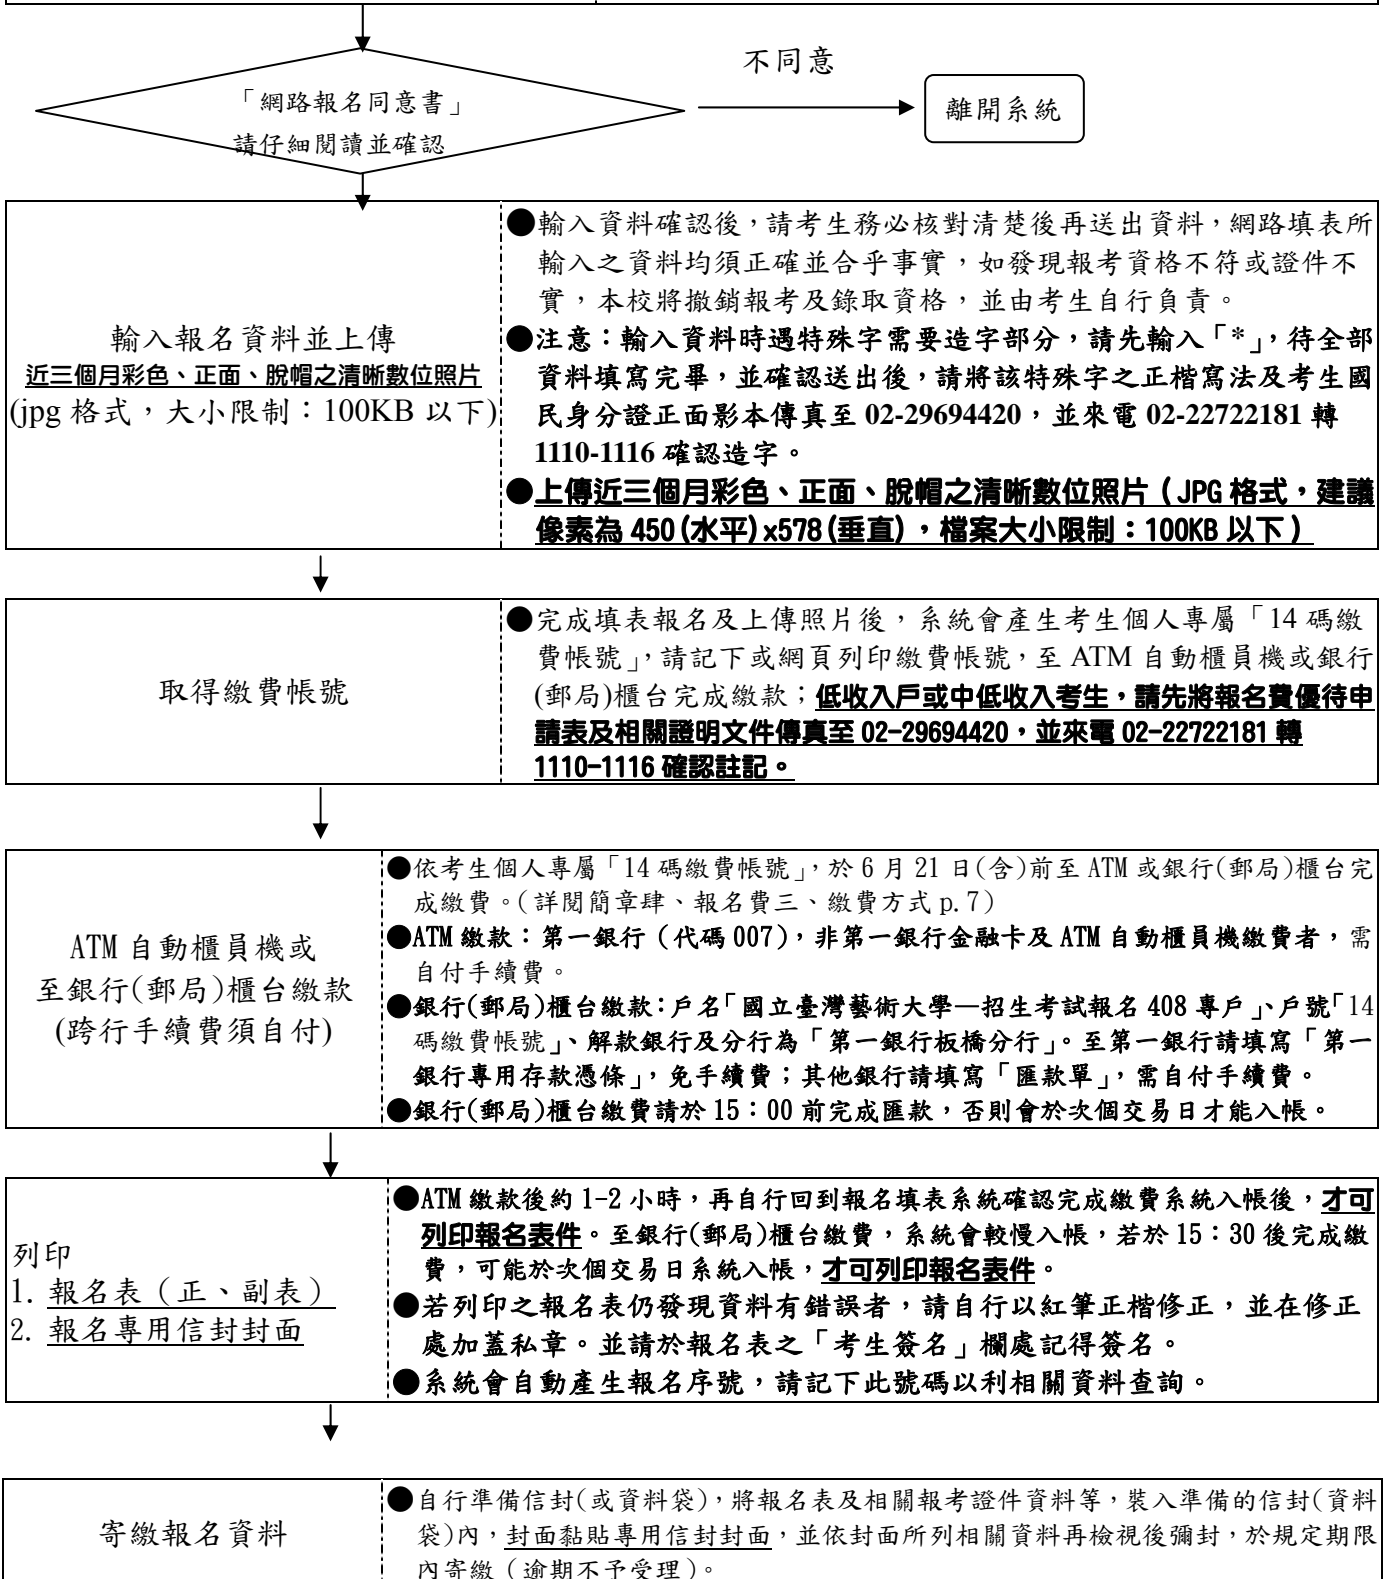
不同意

「網路報名同意書」
請仔細閱讀並確認

離開系統

| 輸入報名資料並上傳<br>近三個月彩色、正面、脫帽之清晰數位照片<br>(jpg 格式，大小限制：100KB 以下) | ●輸入資料確認後，請考生務必核對清楚後再送出資料，網路填表所輸入之資料均須正確並合乎事實，如發現報考資格不符或證件不實，本校將撤銷報考及錄取資格，並由考生自行負責。<br>●注意：輸入資料時遇特殊字需要造字部分，請先輸入「*」，待全部資料填寫完畢，並確認送出後，請將該特殊字之正楷寫法及考生國民身分證正面影本傳真至 02-29694420，並來電 02-22722181 轉 1110-1116 確認造字。<br>●上傳近三個月彩色、正面、脫帽之清晰數位照片（JPG 格式，建議像素為 450(水平)x578(垂直)，檔案大小限制：100KB 以下） |
|---|---|

| 取得繳費帳號 | ●完成填表報名及上傳照片後，系統會產生考生個人專屬「14 碼繳費帳號」，請記下或網頁列印繳費帳號，至 ATM 自動櫃員機或銀行(郵局)櫃台完成繳款；低收入戶或中低收入考生，請先將報名費優待申請表及相關證明文件傳真至 02-29694420，並來電 02-22722181 轉 1110-1116 確認註記。 |
|---|---|

| ATM 自動櫃員機或<br>至銀行(郵局)櫃台繳款<br>(跨行手續費須自付) | ●依考生個人專屬「14 碼繳費帳號」，於 6 月 21 日(含)前至 ATM 或銀行(郵局)櫃台完成繳費。(詳閱簡章肆、報名費三、繳費方式 p.7)<br>●ATM 繳款：第一銀行（代碼 007)，非第一銀行金融卡及 ATM 自動櫃員機繳費者，需自付手續費。<br>●銀行(郵局)櫃台繳款:戶名「國立臺灣藝術大學—招生考試報名 408 專戶」、戶號「14 碼繳費帳號」、解款銀行及分行為「第一銀行板橋分行」。至第一銀行請填寫「第一銀行專用存款憑條」，免手續費；其他銀行請填寫「匯款單」，需自付手續費。<br>●銀行(郵局)櫃台繳費請於 15：00 前完成匯款，否則會於次個交易日才能入帳。 |
|---|---|

| 列印<br>1. 報名表（正、副表）<br>2. 報名專用信封封面 | ●ATM 繳款後約 1-2 小時，再自行回到報名填表系統確認完成繳費系統入帳後，才可列印報名表件。至銀行(郵局)櫃台繳費，系統會較慢入帳，若於 15：30 後完成繳費，可能於次個交易日系統入帳，才可列印報名表件。<br>●若列印之報名表仍發現資料有錯誤者，請自行以紅筆正楷修正，並在修正處加蓋私章。並請於報名表之「考生簽名」欄處記得簽名。<br>●系統會自動產生報名序號，請記下此號碼以利相關資料查詢。 |
|---|---|

| 寄繳報名資料 | ●自行準備信封(或資料袋)，將報名表及相關報考證件資料等，裝入準備的信封(資料袋)內，封面黏貼專用信封封面，並依封面所列相關資料再檢視後彌封，於規定期限內寄繳（逾期不予受理)。 |
|---|---|